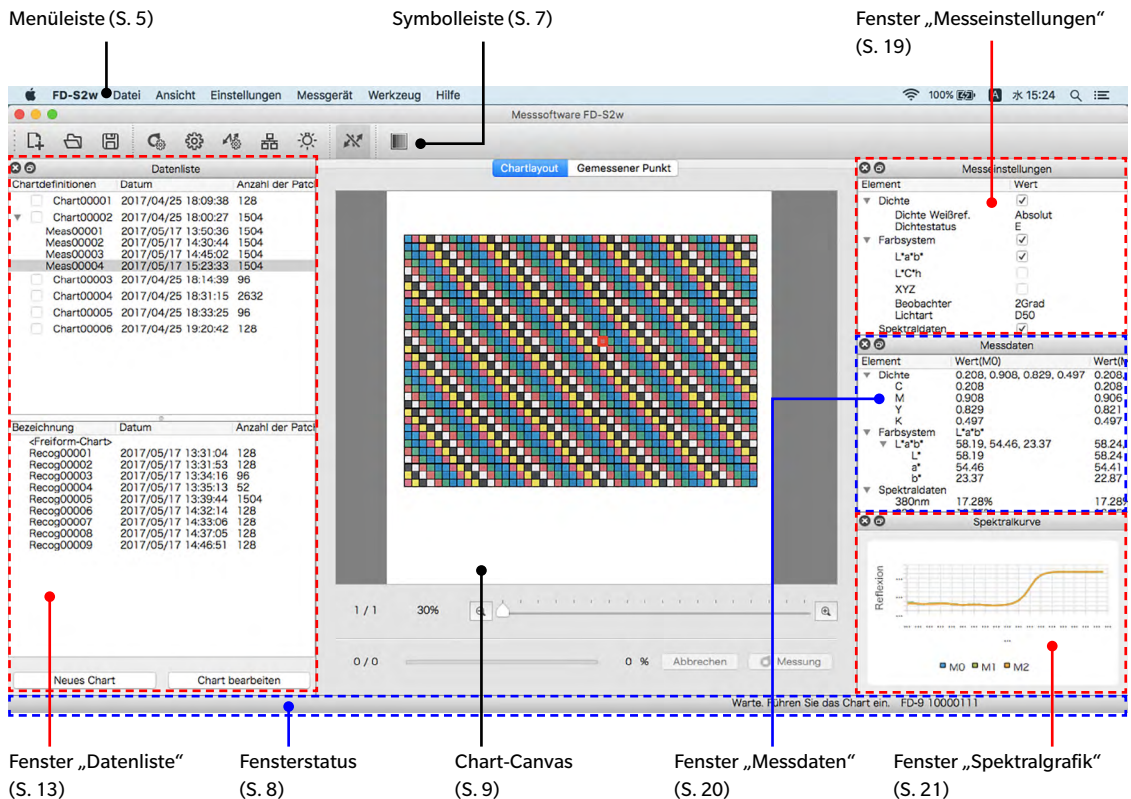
Menüleiste (S. 5)

Symbolleiste (S. 7)

Fenster „Messeinstellungen“ (S. 19)

FD-S2w Datei Ansicht Einstellungen Messgerät Werkzeug Hilfe

100% 水 15:24

Messsoftware FD-S2w

Datenliste

| Chartdefinitionen | Datum | Anzahl der Patc |
|---|---|---|
| Chart00001 | 2017/04/25 18:09:38 | 128 |
| Chart00002 | 2017/04/25 18:00:27 | 1504 |
| Meas00001 | 2017/05/17 13:50:36 | 1504 |
| Meas00002 | 2017/05/17 14:30:44 | 1504 |
| Meas00003 | 2017/05/17 14:45:02 | 1504 |
| Meas00004 | 2017/05/17 15:23:33 | 1504 |
| Chart00003 | 2017/04/25 18:14:39 | 96 |
| Chart00004 | 2017/04/25 18:31:15 | 2632 |
| Chart00005 | 2017/04/25 18:33:25 | 96 |
| Chart00006 | 2017/04/25 19:20:42 | 128 |

| Bezeichnung | Datum | Anzahl der Patc |
|---|---|---|
| <Freiform-Chart> | | |
| Recog00001 | 2017/05/17 13:31:04 | 128 |
| Recog00002 | 2017/05/17 13:31:53 | 128 |
| Recog00003 | 2017/05/17 13:34:16 | 96 |
| Recog00004 | 2017/05/17 13:35:13 | 52 |
| Recog00005 | 2017/05/17 13:39:44 | 1504 |
| Recog00006 | 2017/05/17 14:32:14 | 128 |
| Recog00007 | 2017/05/17 14:33:06 | 128 |
| Recog00008 | 2017/05/17 14:37:05 | 128 |
| Recog00009 | 2017/05/17 14:46:51 | 128 |

Neues Chart Chart bearbeiten

Chartlayout Gemessener Punkt

1 / 1 30%

0 / 0 0 % Abbrechen Messung

Messeinstellungen

| Element | Wert |
|---|---|
| Dichte | ✓ |
| Dichte Weißref. | Absolut |
| Dichtestatus | E |
| Farbsystem | ✓ |
| L*a*b* | ✓ |
| L*C*h | |
| XYZ | |
| Beobachter | 2Grad |
| Lichtart | D50 |
| Spektraldaten | ✓ |

Messdaten

| Element | Wert(M0) | Wert(M |
|---|---|---|
| Dichte | 0.208, 0.908, 0.829, 0.497 | 0.208 |
| C | 0.208 | 0.208 |
| M | 0.908 | 0.906 |
| Y | 0.829 | 0.821 |
| K | 0.497 | 0.497 |
| Farbsystem | L*a*b* | |
| L*a*b* | 58.19, 54.46, 23.37 | 58.24 |
| L* | 58.19 | 58.24 |
| a* | 54.46 | 54.41 |
| b* | 23.37 | 22.87 |
| Spektraldaten | | |
| 380nm | 17.28% | 17.28 |

Spektralkurve

Reflexion

M0 M1 M2

Warte. Führen Sie das Chart ein. FD-9 10000111

Fenster „Datenliste“ (S. 13)

Fensterstatus (S. 8)

Chart-Canvas (S. 9)

Fenster „Messdaten“ (S. 20)

Fenster „Spektralgrafik“ (S. 21)